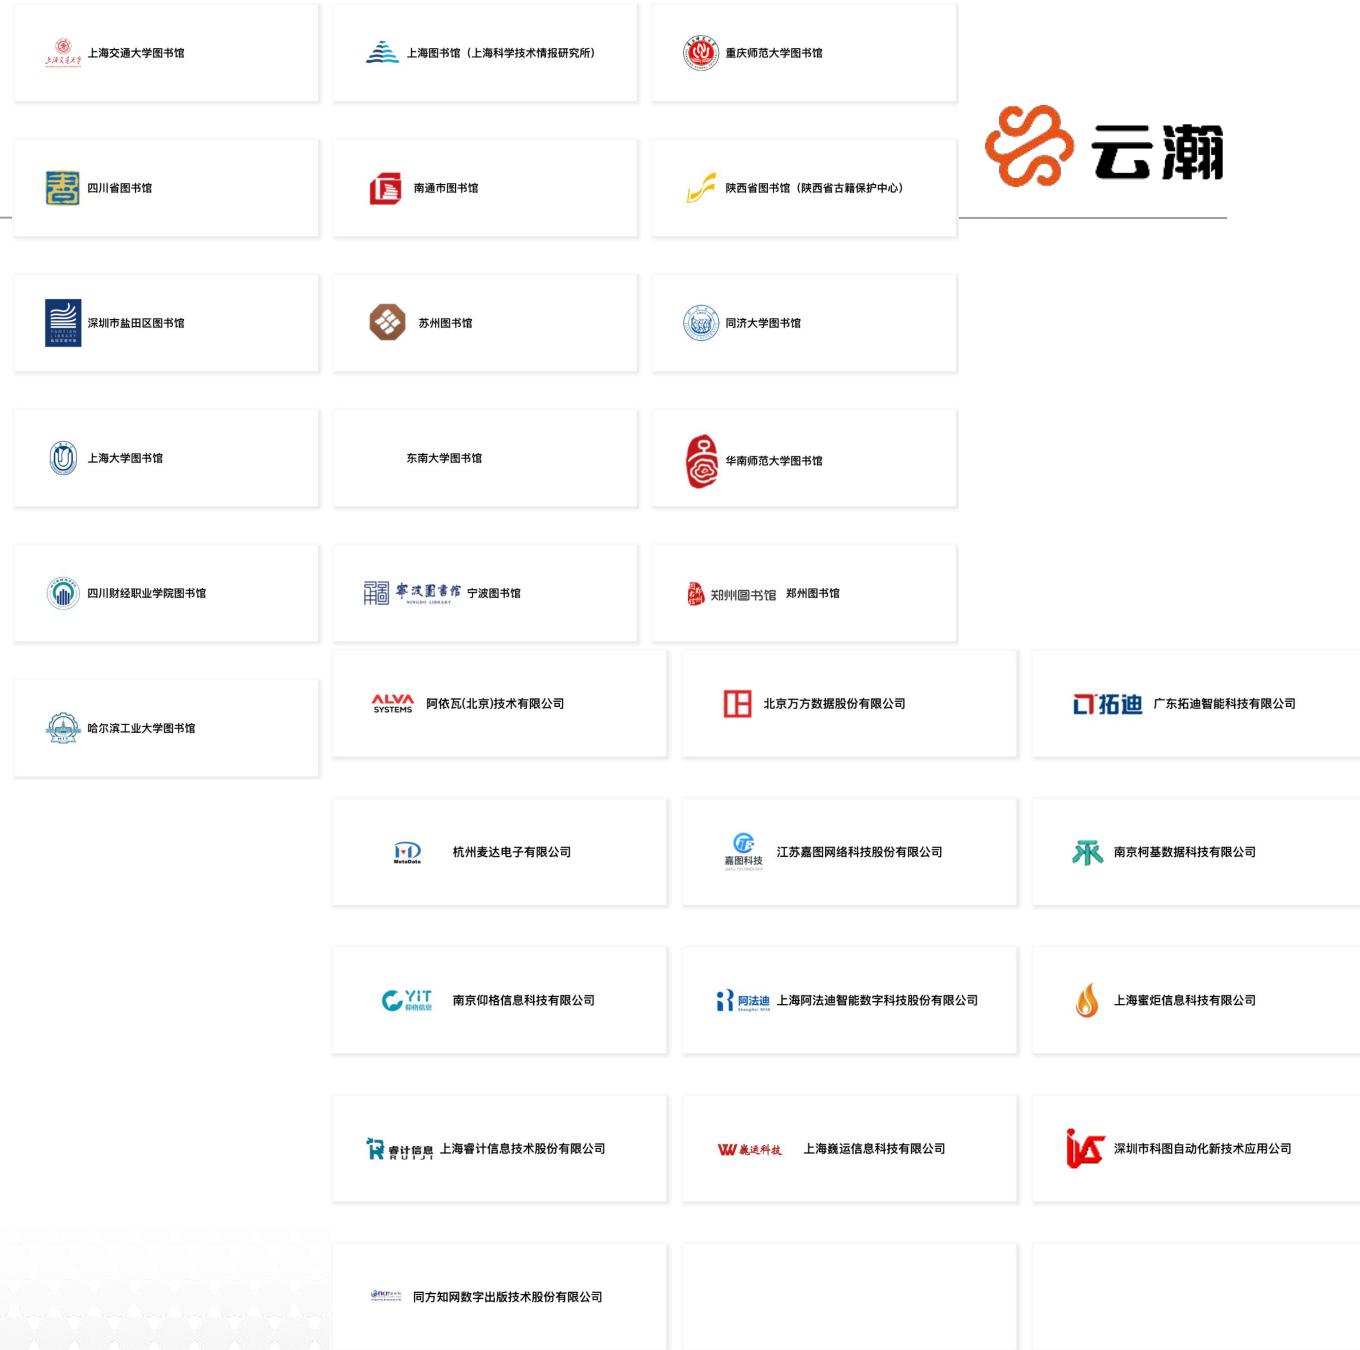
上海交通大学图书馆

上海图书馆（上海科学技术情报研究所）

重庆师范大学图书馆

云瀚

四川省图书馆

南通市图书馆

陕西省图书馆（陕西省古籍保护中心）

深圳市盐田区图书馆

苏州图书馆

同济大学图书馆

上海大学图书馆

东南大学图书馆

华南师范大学图书馆

四川财经职业学院图书馆

宁波图书馆 宁波图书馆

郑州图书馆 郑州图书馆

哈尔滨工业大学图书馆

ALVA SYSTEMS 阿依瓦(北京)技术有限公司

北京万方数据股份有限公司

拓迪 广东拓迪智能科技有限公司

MetaData 杭州麦达电子有限公司

嘉图科技 江苏嘉图网络科技股份有限公司

南京柯基数据科技有限公司

YiT 南京仰格信息科技有限公司

阿法迪 上海阿法迪智能数字科技股份有限公司

上海蜜炬信息科技有限公司

睿计信息 RUIJI 上海睿计信息技术股份有限公司

巍运科技 上海巍运信息科技有限公司

深圳市科图自动化新技术应用公司

CNKI 同方知网数字出版技术股份有限公司